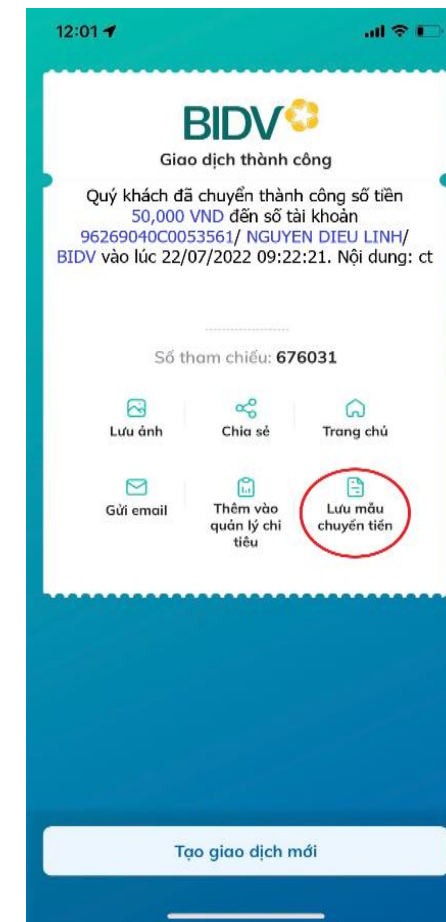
12:01

BIDV

Giao dịch thành công

Quý khách đã chuyển thành công số tiền 50,000 VND đến số tài khoản 96269040C0053561/ NGUYEN DIEU LINH/ BIDV vào lúc 22/07/2022 09:22:21. Nội dung: ct

Số tham chiếu: 676031

Lưu ảnh

Chia sẻ

Trang chủ

Gửi email

Thêm vào quản lý chi tiêu

Lưu mẫu chuyển tiền

Tạo giao dịch mới